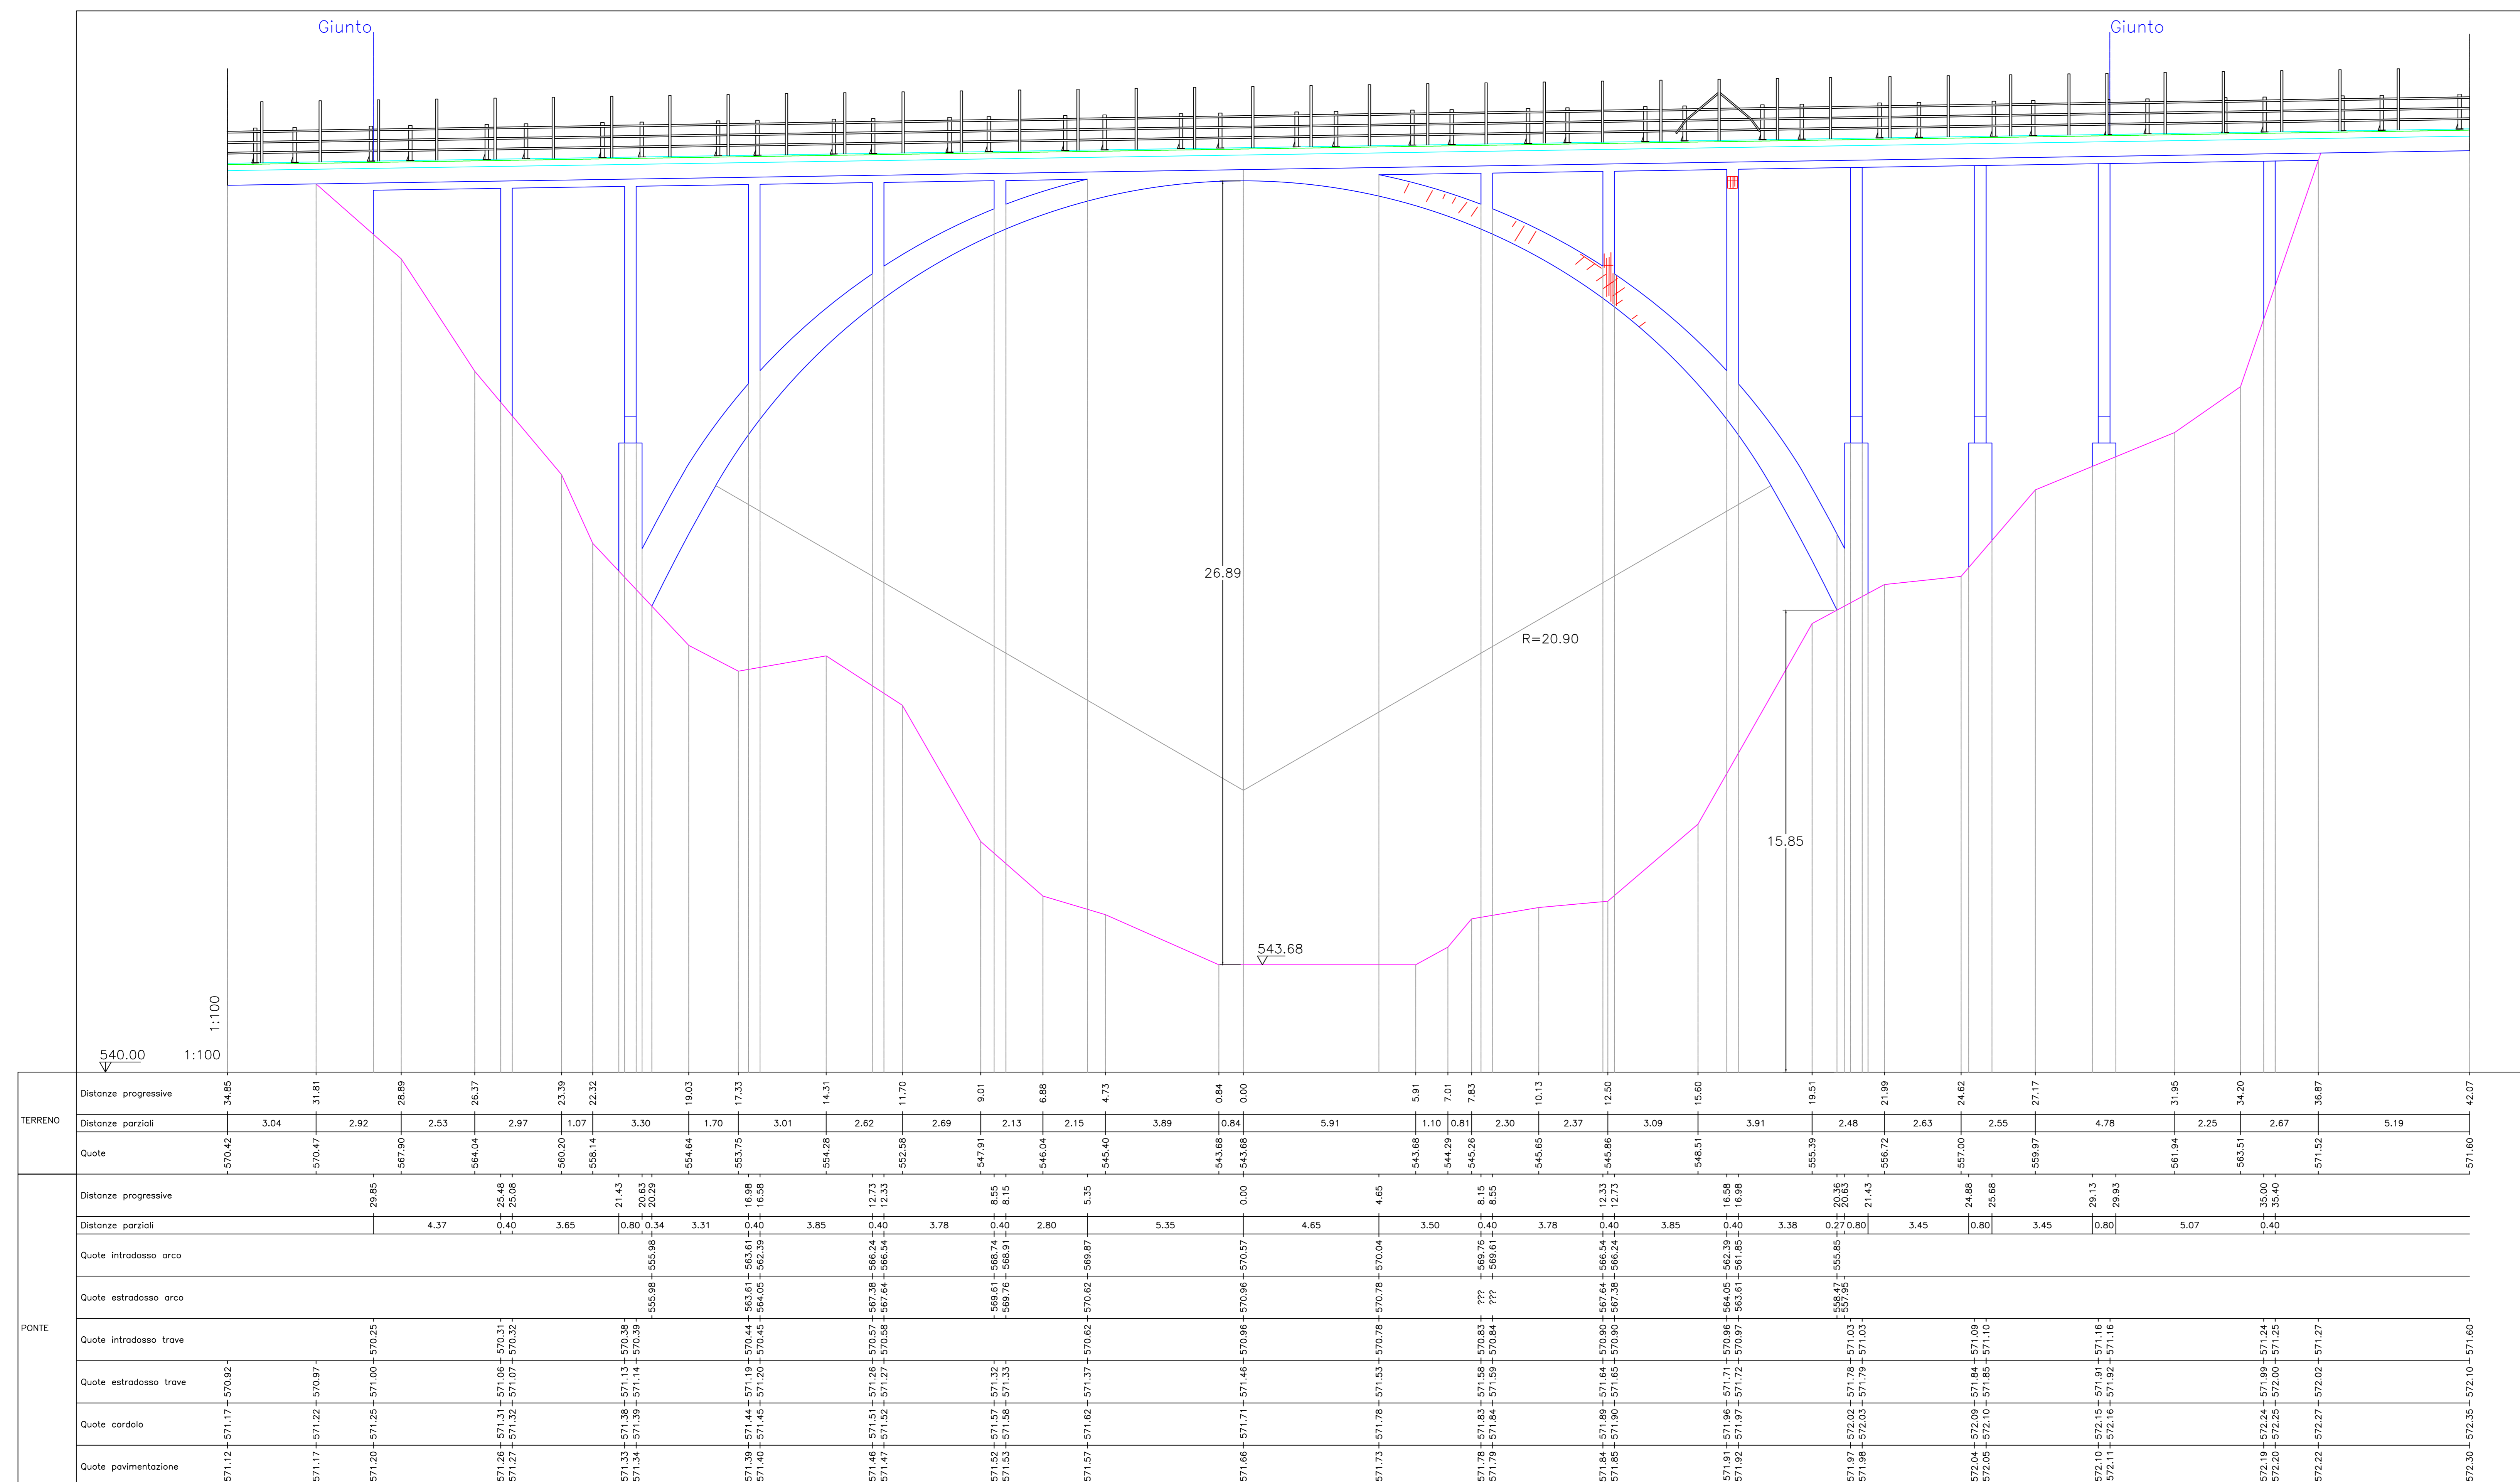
Giunto
Giunto

26.89
R=20.90
15.85
543.68
540.00
1:100
1:100

TERRENO

Distanze progressive: 34.85, 31.81, 28.89, 26.37, 23.39, 22.32, 19.03, 17.33, 14.31, 11.70, 9.01, 6.88, 4.73, 0.84, 0.00, 5.91, 7.01, 7.83, 10.13, 12.50, 15.60, 19.51, 21.99, 24.62, 27.17, 31.95, 34.20, 36.87, 42.07

Distanze parziali: 3.04, 2.92, 2.53, 2.97, 1.07, 3.30, 1.70, 3.01, 2.62, 2.69, 2.13, 2.15, 3.89, 0.84, 5.91, 1.10, 0.81, 2.30, 2.37, 3.09, 3.91, 2.48, 2.63, 2.55, 4.78, 2.25, 2.67, 5.19

Quote: 570.42, 570.47, 567.90, 564.04, 560.20, 558.14, 554.64, 553.75, 554.28, 552.58, 547.91, 546.04, 545.40, 543.68, 543.68, 543.68, 544.29, 545.26, 545.65, 545.86, 548.51, 555.39, 556.72, 557.00, 559.97, 561.94, 563.51, 571.52, 571.60

PONTE

Distanze progressive: 29.85, 25.48, 25.08, 21.43, 20.63, 20.29, 16.98, 16.58, 12.73, 12.33, 8.55, 8.15, 5.35, 0.00, 4.65, 8.15, 8.55, 12.33, 12.73, 16.58, 16.98, 20.36, 20.63, 21.43, 24.88, 25.68, 29.13, 29.93, 35.00, 35.40

Distanze parziali: 4.37, 0.40, 3.65, 0.80, 0.34, 3.31, 0.40, 3.85, 0.40, 3.78, 0.40, 2.80, 5.35, 4.65, 3.50, 0.40, 3.78, 0.40, 3.85, 0.40, 3.38, 0.27, 0.80, 3.45, 0.80, 3.45, 0.80, 5.07, 0.40

Quote intradosso arco: 555.98, 563.61, 562.39, 566.24, 566.54, 568.74, 568.91, 569.87, 570.57, 570.04, 569.76, 569.61, 566.54, 566.24, 562.39, 561.85, 555.85

Quote estradosso arco: 555.98, 563.61, 564.05, 567.38, 567.64, 569.61, 569.76, 570.62, 570.96, 570.78, ???, ???, 567.64, 567.38, 564.05, 563.61, 558.47, 557.95

Quote intradosso trave: 570.25, 570.31, 570.32, 570.38, 570.39, 570.44, 570.45, 570.57, 570.58, 570.62, 570.96, 570.78, 570.83, 570.84, 570.90, 570.90, 570.96, 570.97, 571.03, 571.03, 571.09, 571.10, 571.16, 571.16, 571.24, 571.25, 571.27, 571.60

Quote estradosso trave: 570.92, 570.97, 571.00, 571.06, 571.07, 571.13, 571.14, 571.19, 571.20, 571.26, 571.27, 571.32, 571.33, 571.37, 571.46, 571.53, 571.58, 571.59, 571.64, 571.65, 571.71, 571.72, 571.78, 571.79, 571.84, 571.85, 571.91, 571.92, 571.99, 572.00, 572.02, 572.10

Quote cordolo: 571.17, 571.22, 571.25, 571.31, 571.32, 571.38, 571.39, 571.44, 571.45, 571.51, 571.52, 571.57, 571.58, 571.62, 571.71, 571.78, 571.83, 571.84, 571.89, 571.90, 571.96, 571.97, 572.02, 572.03, 572.09, 572.10, 572.15, 572.16, 572.24, 572.25, 572.27, 572.35

Quote pavimentazione: 571.12, 571.17, 571.20, 571.26, 571.27, 571.33, 571.34, 571.39, 571.40, 571.46, 571.47, 571.52, 571.53, 571.57, 571.66, 571.73, 571.78, 571.79, 571.84, 571.85, 571.91, 571.92, 571.97, 571.98, 572.04, 572.05, 572.10, 572.11, 572.19, 572.20, 572.22, 572.30